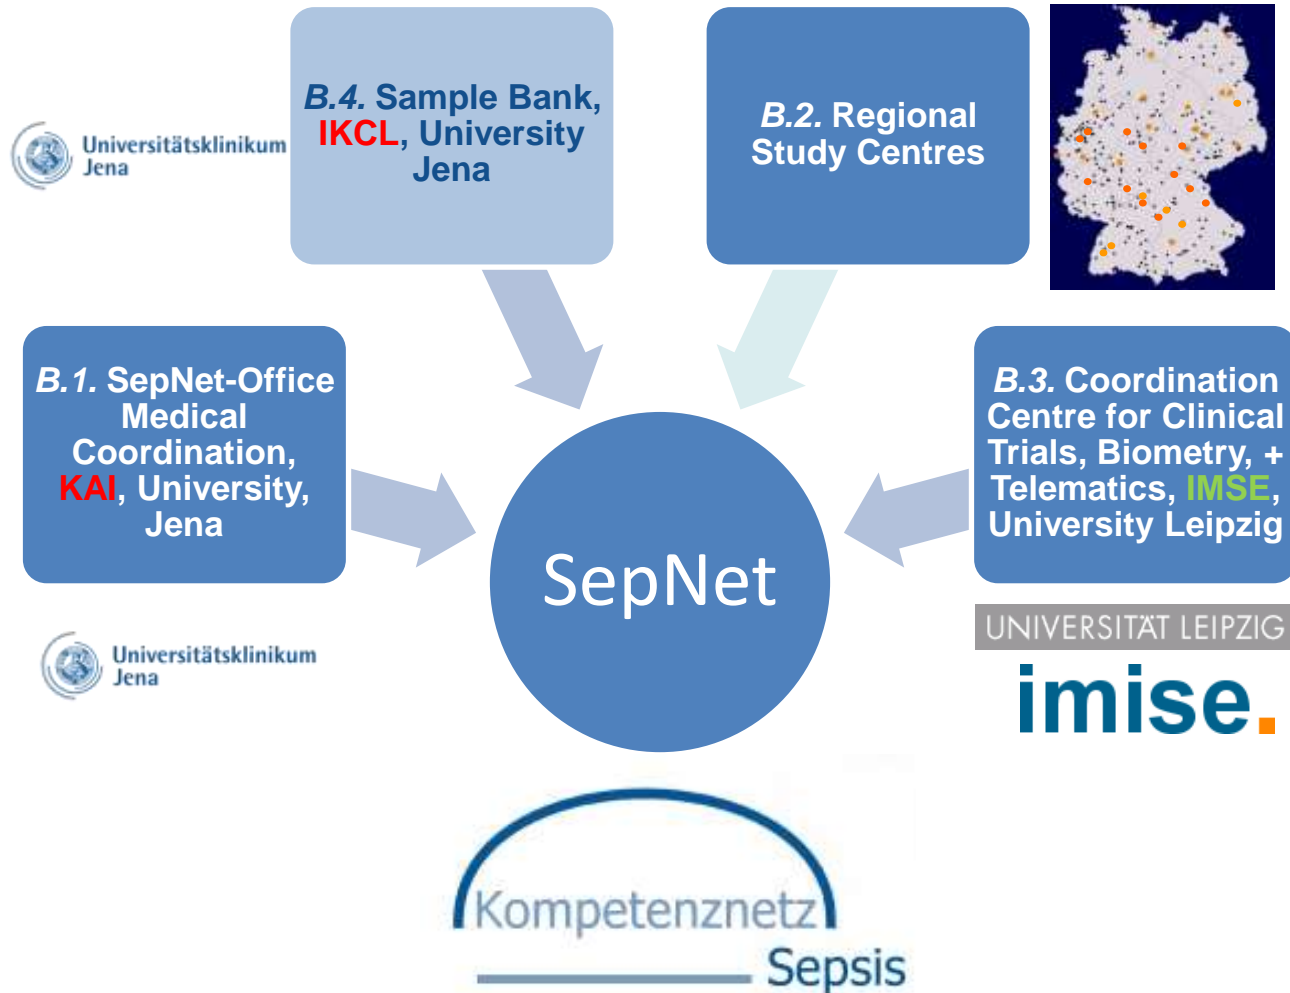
Universitätsklinikum Jena

B.4. Sample Bank, IKCL, University Jena

B.2. Regional Study Centres

B.1. SepNet-Office Medical Coordination, KAI, University, Jena

SepNet

B.3. Coordination Centre for Clinical Trials, Biometry, + Telematics, IMSE, University Leipzig

Universitätsklinikum Jena

UNIVERSITÄT LEIPZIG

imise.

Kompetenznetz Sepsis